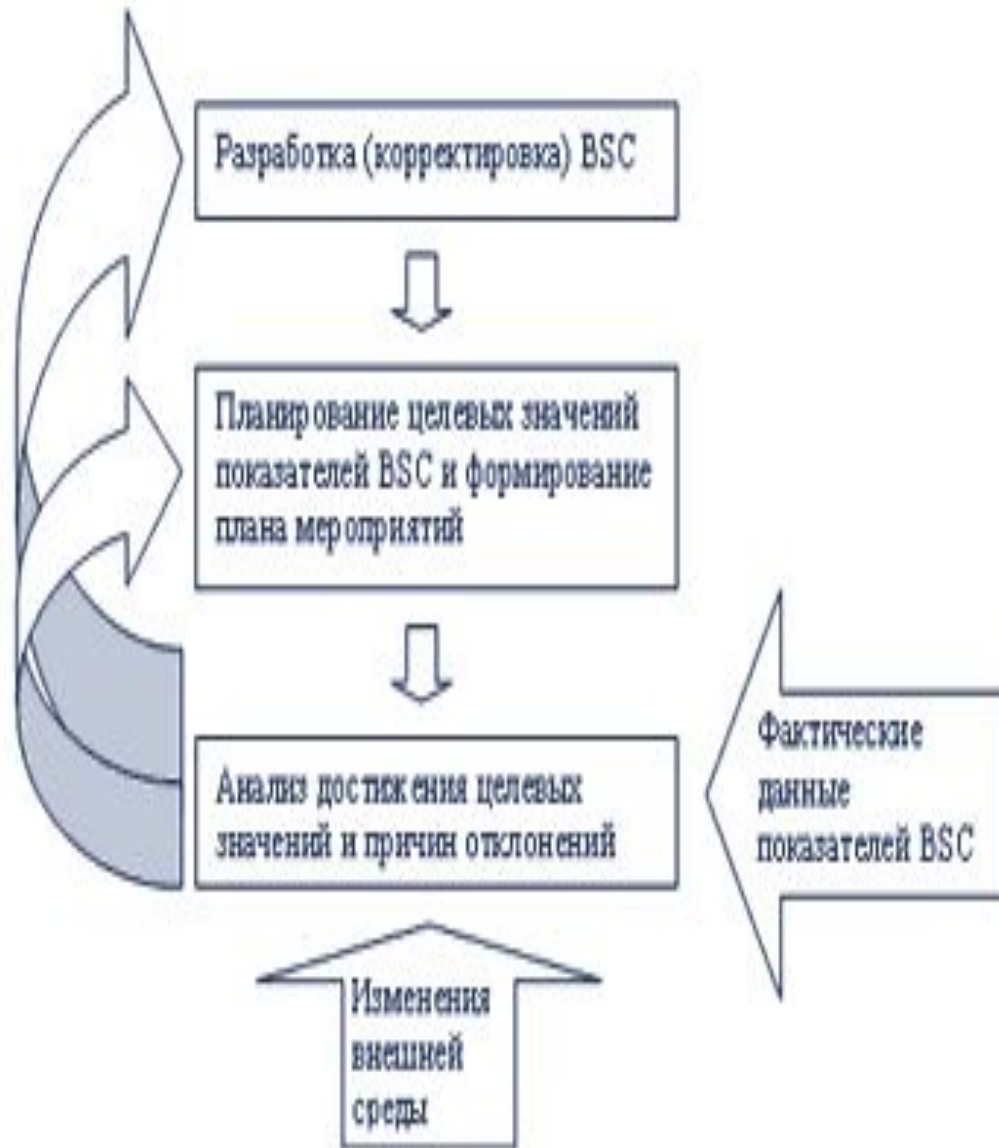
Разработка (корректировка) BSC

Планирование целевых значений показателей BSC и формирование плана мероприятий

Анализ достижения целевых значений и причин отклонений

Фактические данные показателей BSC

Изменения внешней среды